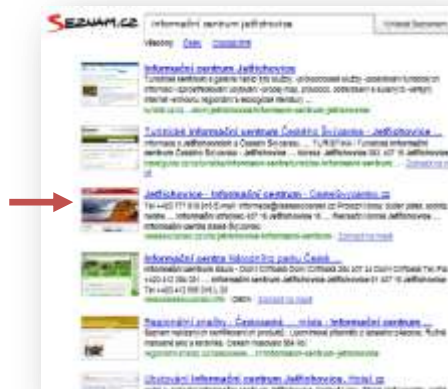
SEZNAM.CZ informační centrum Jindřichovice Vyhledat Seznamem

Všechny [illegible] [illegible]

Informační centrum Jindřichovice
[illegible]

Turistické informační centrum Českého Švýcarska - Jindřichovice ...
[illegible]

Jindřichovice - Informační centrum - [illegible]
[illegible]

Informační centrum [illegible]
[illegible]

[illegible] - Informační centrum ...
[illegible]

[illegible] informační centrum Jindřichovice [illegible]